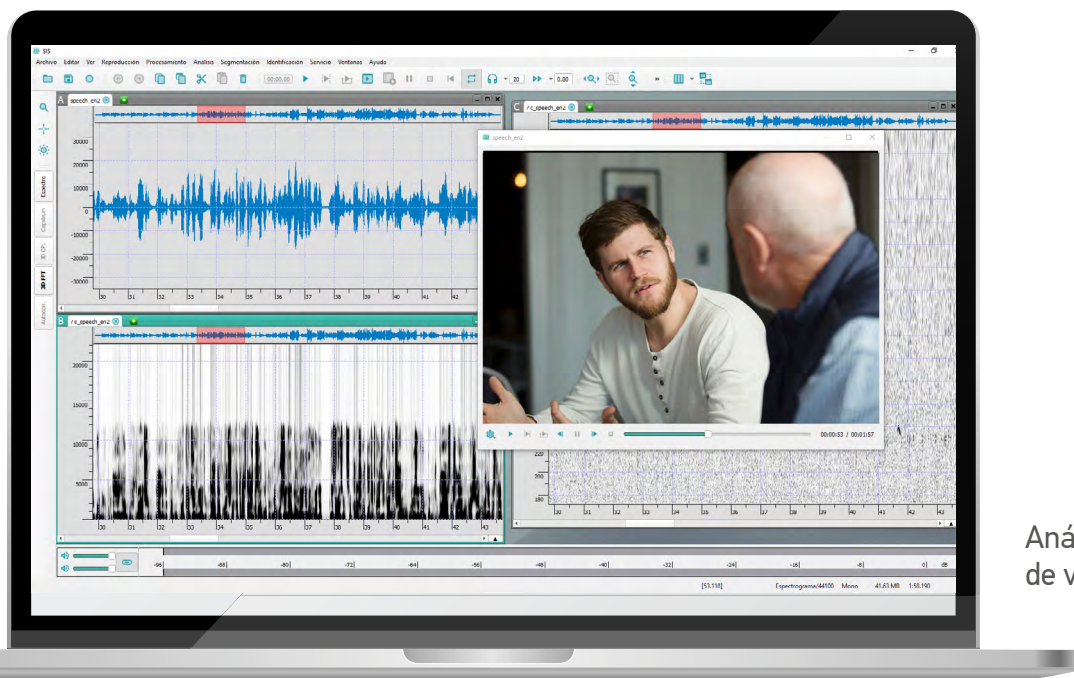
SIS

Archivo Editar Ver Reproducción Procesamiento Analisis Segmentación Identificación Servicio Ventanas Ayuda

00:00.00 20 0.00

A speech_en2

30000
20000
10000
0
-10000
-20000
-30000

30 31 32 33 34 35 36 37 38 39 40 41 42

Espectro
Capturas
3D CPL
2D FFT
Anotación

B r_s_speech_en2

20000
15000
10000
5000

30 31 32 33 34 35 36 37 38 39 40 41 42 43

C r_c_speech_en2

speech_en2

00:00:53 / 00:01:57

220
200
180

30 31 32 33 34 35 36 37 38 39 40 41 42 43

-96 -88 -80 -72 -64 -56 -48 -40 -32 -24 -16 -8 0 dB

[53.118] Espectrograma/44100 Mono 41.63 MB 1:58.190

Aná
de v